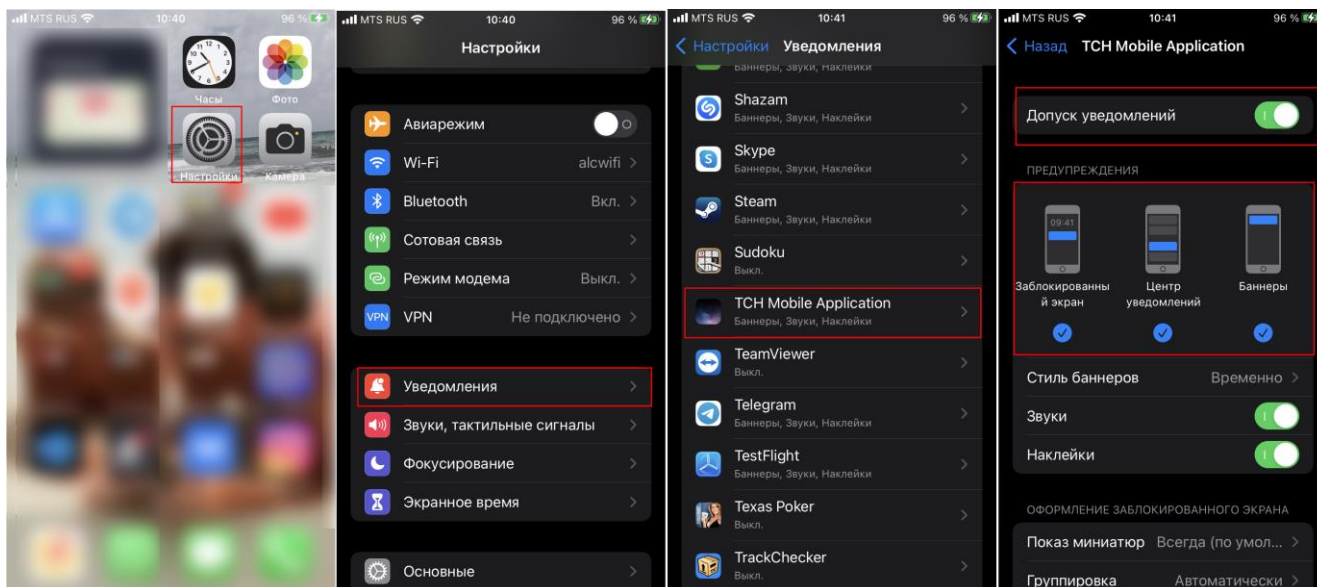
MTS RUS 10:40 96 %

Часы Фото

Настройки Камера

MTS RUS 10:40 96 %

Настройки

Авиарежим

Wi-Fi alcwifi

Bluetooth Вкл.

Сотовая связь

Режим модема Выкл.

VPN VPN Не подключено

Уведомления

Звуки, тактильные сигналы

Фокусирование

Экранное время

Основные

MTS RUS 10:41 96 %

Настройки Уведомления

Баннеры, Звуки, Наклейки

Shazam
Баннеры, Звуки, Наклейки

Skype
Баннеры, Звуки, Наклейки

Steam
Баннеры, Звуки, Наклейки

Sudoku
Выкл.

TCH Mobile Application
Баннеры, Звуки, Наклейки

TeamViewer
Выкл.

Telegram
Баннеры, Звуки, Наклейки

TestFlight
Баннеры, Звуки, Наклейки

Texas Poker
Выкл.

TrackChecker
Выкл.

MTS RUS 10:41 96 %

Назад TCH Mobile Application

Допуск уведомлений

ПРЕДУПРЕЖДЕНИЯ

09:41

Заблокированный экран

Центр уведомлений

Баннеры

Стиль баннеров Временно

Звуки

Наклейки

ОФОРМЛЕНИЕ ЗАБЛОКИРОВАННОГО ЭКРАНА

Показ миниатюр Всегда (по умол...

Группировка Автоматически